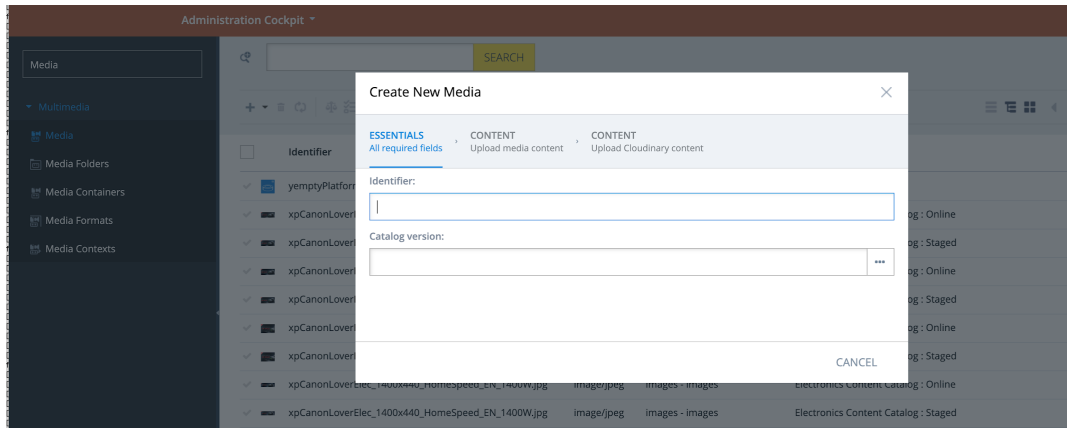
Administration Cockpit

Media

SEARCH

Multimedia

Media

Media Folders

Media Containers

Media Formats

Media Contexts

Identifier

yemptyPlatforr

xpCanonLoverl

xpCanonLoverl

xpCanonLoverl

xpCanonLoverl

xpCanonLoverl

xpCanonLoverl

xpCanonLoverElec_1400x440_HomeSpeed_EN_1400W.jpg image/jpeg images - images Electronics Content Catalog : Online

xpCanonLoverElec_1400x440_HomeSpeed_EN_1400W.jpg image/jpeg images - images Electronics Content Catalog : Staged

og : Online

og : Staged

og : Online

og : Staged

og : Online

og : Staged

Create New Media

ESSENTIALS
All required fields

CONTENT
Upload media content

CONTENT
Upload Cloudinary content

Identifier:

Catalog version:

CANCEL